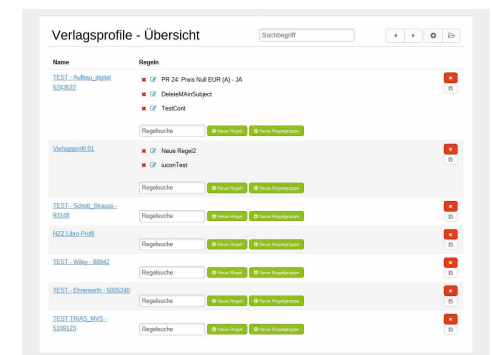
Verlagsprofile - Übersicht

Suchbegriff

| Name | Regeln |
|---|---|
| TEST - Aufbau_digital 5243522 | PR 24: Preis Null EUR (A) - JA<br>DeleteMAinSubject<br>TestCont<br>Regelsuche · Neue Regel · Neue Regelgruppe |
| Verlagsprofil 01 | Neue Regel2<br>iuconTest<br>Regelsuche · Neue Regel · Neue Regelgruppe |
| TEST - Schott_Strauss - 93148 | Regelsuche · Neue Regel · Neue Regelgruppe |
| NZZ Libro Profil | Regelsuche · Neue Regel · Neue Regelgruppe |
| TEST - Wiley - 88942 | Regelsuche · Neue Regel · Neue Regelgruppe |
| TEST - Ehrenwirth - 5005240 | Regelsuche · Neue Regel · Neue Regelgruppe |
| TEST TRIAS_MVS - 5108123 | Regelsuche · Neue Regel · Neue Regelgruppe |